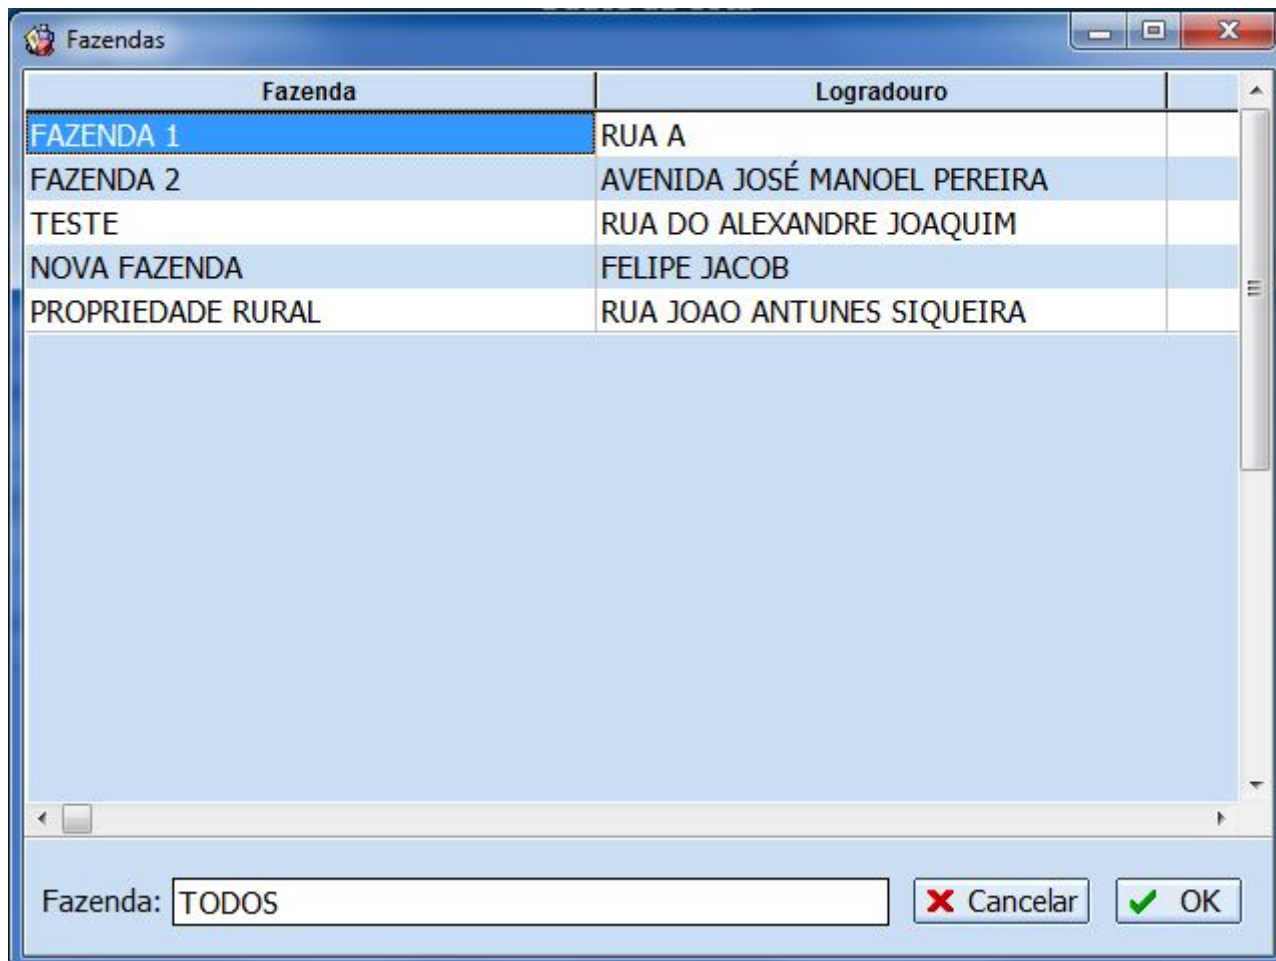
Fazendas

| Fazenda | Logradouro |
|---|---|
| FAZENDA 1 | RUA A |
| FAZENDA 2 | AVENIDA JOSÉ MANOEL PEREIRA |
| TESTE | RUA DO ALEXANDRE JOAQUIM |
| NOVA FAZENDA | FELIPE JACOB |
| PROPRIEDADE RURAL | RUA JOAO ANTUNES SIQUEIRA |

Fazenda: TODOS

Cancelar

OK